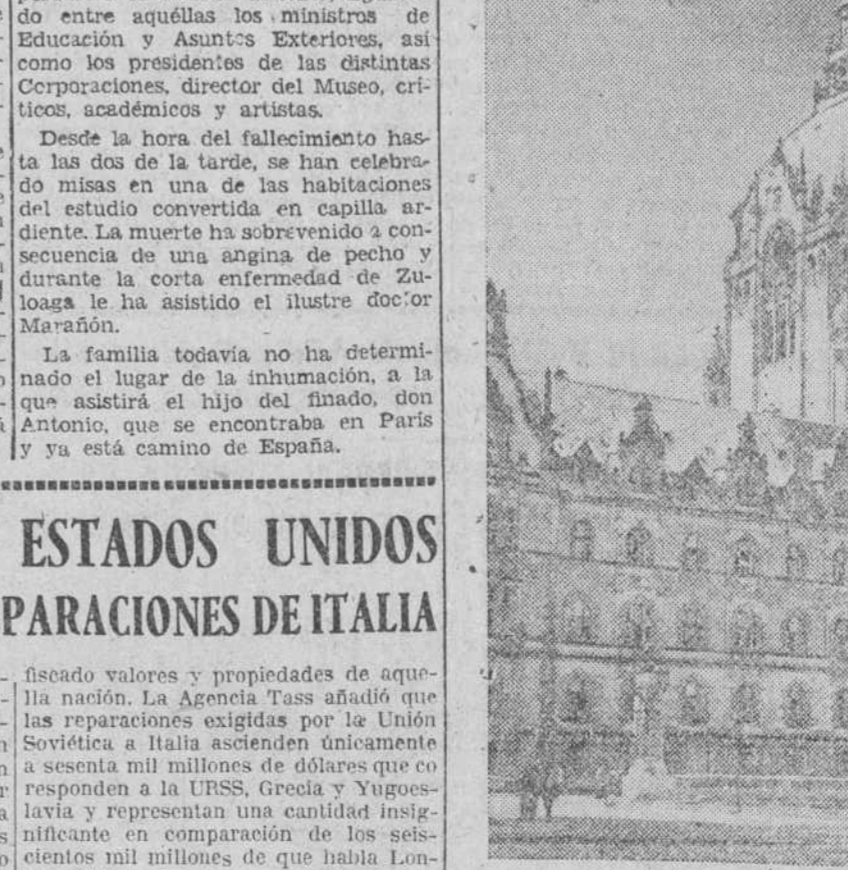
do entre aquéllas los ministros de Educación y Asuntos Exteriores, así como los presidentes de las distintas Corporaciones, director del Museo, críticos, académicos y artistas.

Desde la hora del fallecimiento hasta las dos de la tarde, se han celebrado misas en una de las habitaciones del estudio convertida en capilla ardiente. La muerte ha sobrevenido a consecuencia de una angina de pecho y durante la corta enfermedad de Zuloaga le ha asistido el ilustre doctor Marañón.

La familia todavía no ha determinado el lugar de la inhumación, a la que asistirá el hijo del finado, don Antonio, que se encontraba en París y ya está camino de España.

ESTADOS UNIDOS

PARACIONES DE ITALIA

fiscado valores y propiedades de aquella nación. La Agencia Tass añadió que las reparaciones exigidas por la Unión Soviética a Italia ascienden únicamente a sesenta mil millones de dólares que corresponden a la URSS, Grecia y Yugoeslavia y representan una cantidad insignificante en comparación de los seiscientos mil millones de que habla Lon-